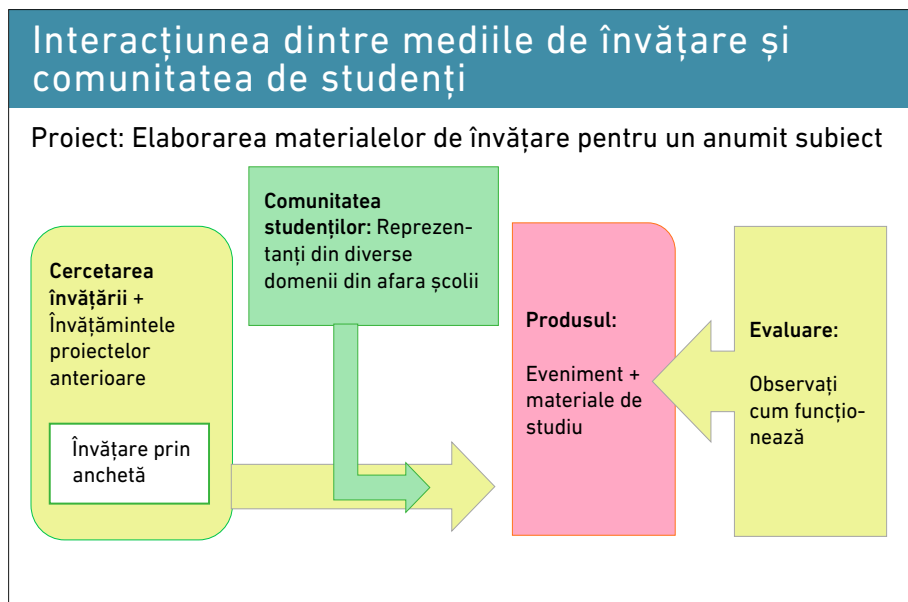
Interacțiunea dintre mediile de învățare și comunitatea de studenți

Proiect: Elaborarea materialelor de învățare pentru un anumit subiect

Cercetarea învățării + Învățămintele proiectelor anterioare

Învățare prin anchetă

Comunitatea studenților: Reprezentanți din diverse domenii din afara școlii

Produsul:

Eveniment + materiale de studiu

Evaluare:

Observați cum funcționează